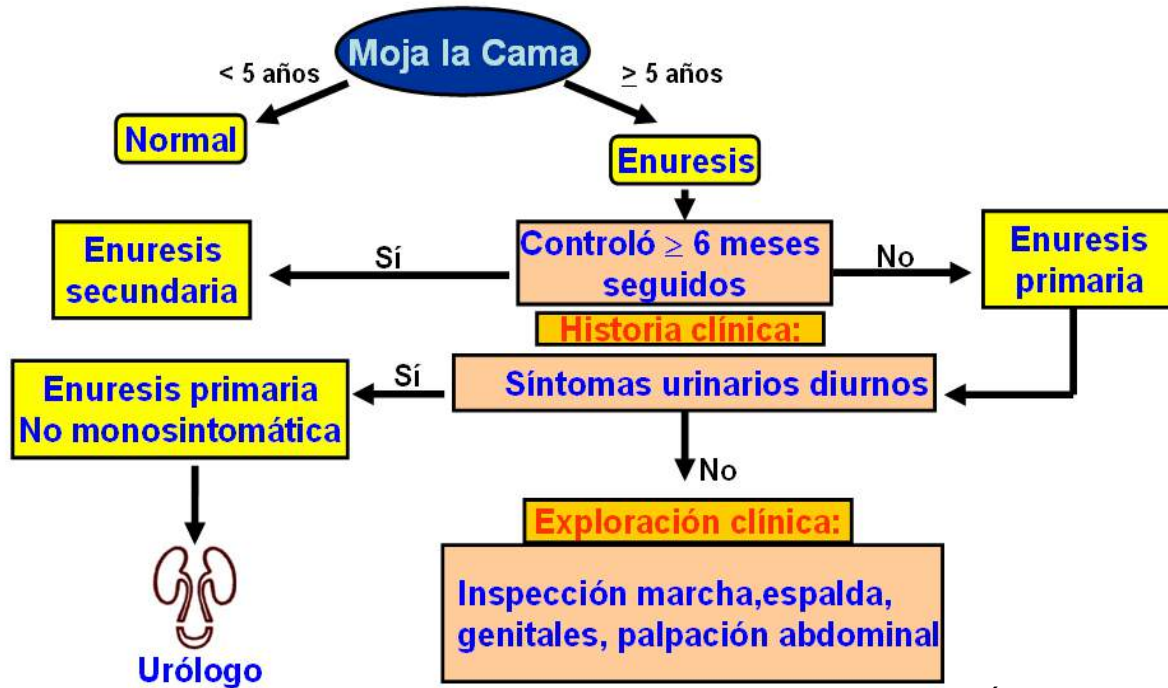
Moja la Cama

< 5 años

$\geq$ 5 años

Normal

Enuresis

Enuresis secundaria

Sí

Controló $\geq$ 6 meses seguidos

No

Enuresis primaria

Historia clínica:

Enuresis primaria No monosintomática

Sí

Síntomas urinarios diurnos

No

Exploración clínica:

Inspección marcha,espalda, genitales, palpación abdominal

Urólogo